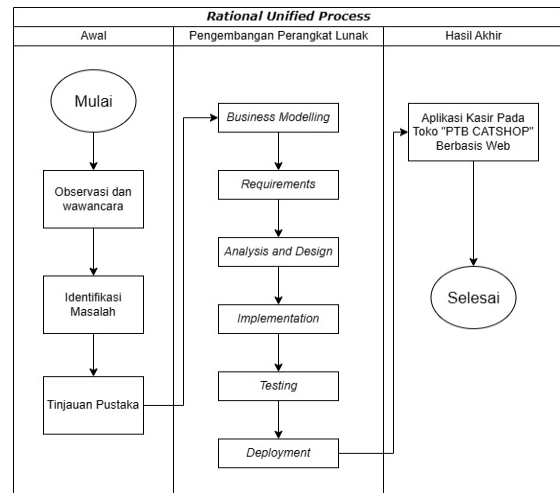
Rational Unified Process

Awal

Pengembangan Perangkat Lunak

Hasil Akhir

Mulai

Observasi dan wawancara

Identifikasi Masalah

Tinjauan Pustaka

Business Modelling

Requirements

Analysis and Design

Implementation

Testing

Deployment

Aplikasi Kasir Pada Toko "PTB CATSHOP" Berbasis Web

Selesai